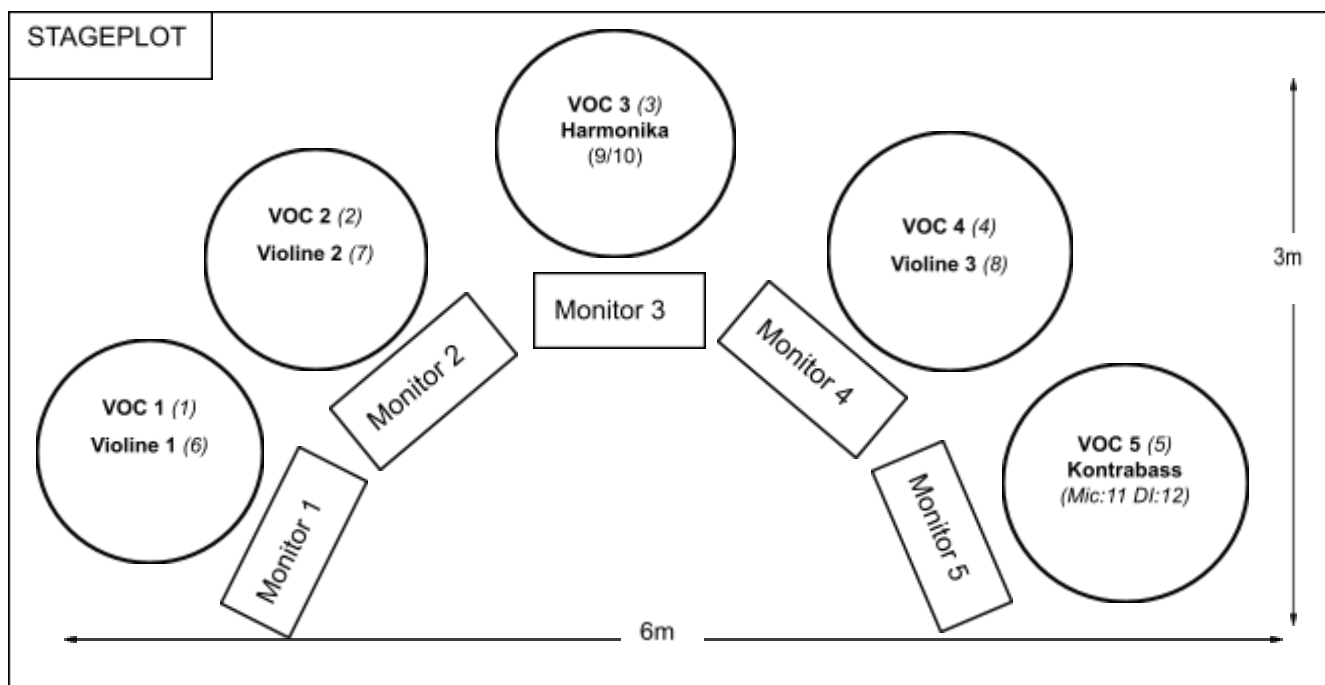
STAGEPLOT

VOC 3 *(3)*
Harmonika
(9/10)

VOC 2 *(2)*
Violine 2 *(7)*

VOC 4 *(4)*
Violine 3 *(8)*

3m

Monitor 3

Monitor 2

Monitor 4

VOC 1 *(1)*
Violine 1 *(6)*

VOC 5 *(5)*
Kontrabass
*(Mic:11 DI:12)*

Monitor 1

Monitor 5

6m